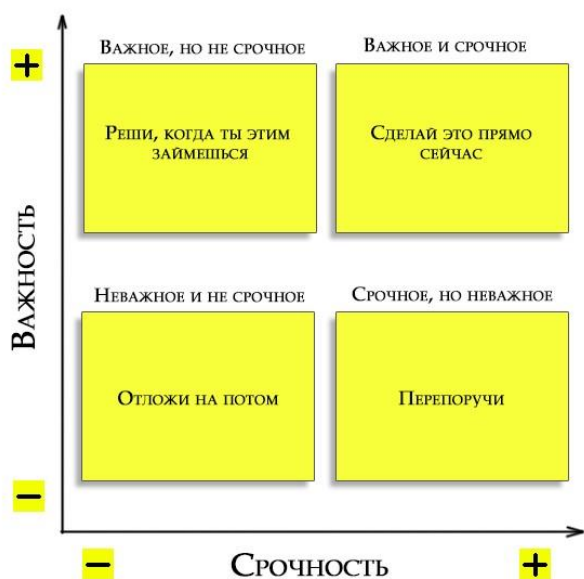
+

Важность

−

Важное, но не срочное

Реши, когда ты этим займешься

Важное и срочное

Сделай это прямо сейчас

Неважное и не срочное

Отложи на потом

Срочное, но неважное

Перепоручи

−

Срочность

+